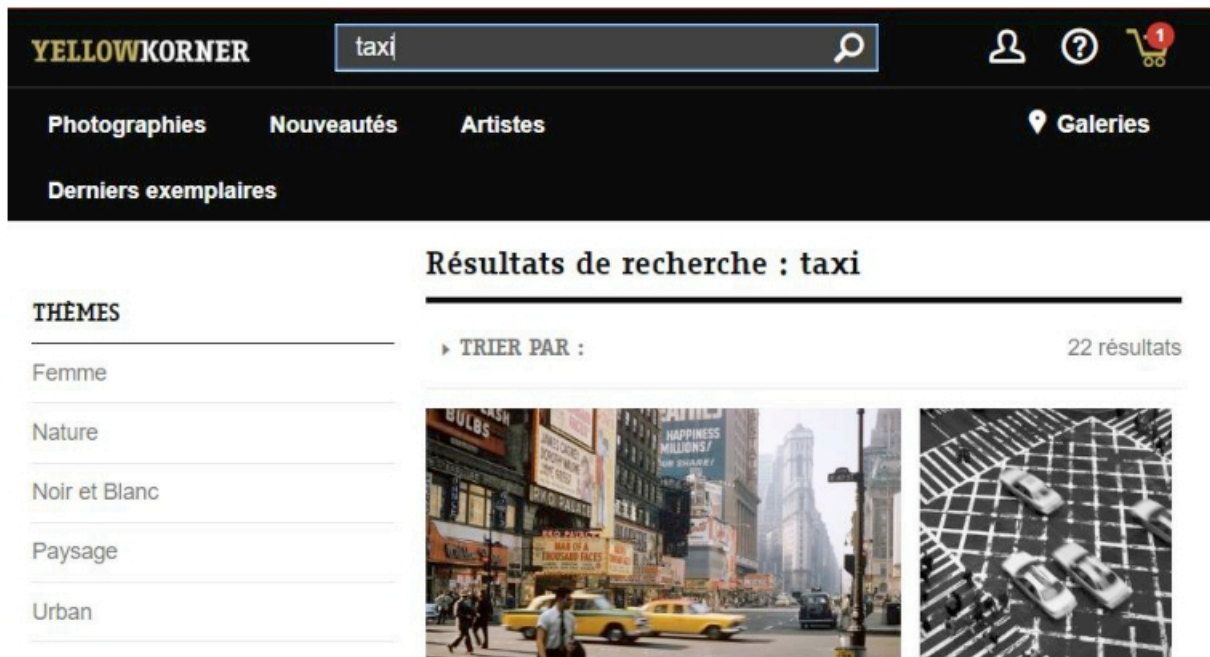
YELLOWKORNER

taxi

1

Photographies Nouveautés Artistes Galeries

Derniers exemplaires

Résultats de recherche : taxi

THÈMES

Femme

Nature

Noir et Blanc

Paysage

Urban

TRIER PAR :

22 résultats

BULBS

HAPPINESS MILLIONS!

MAN OF A THOUSAND FACES